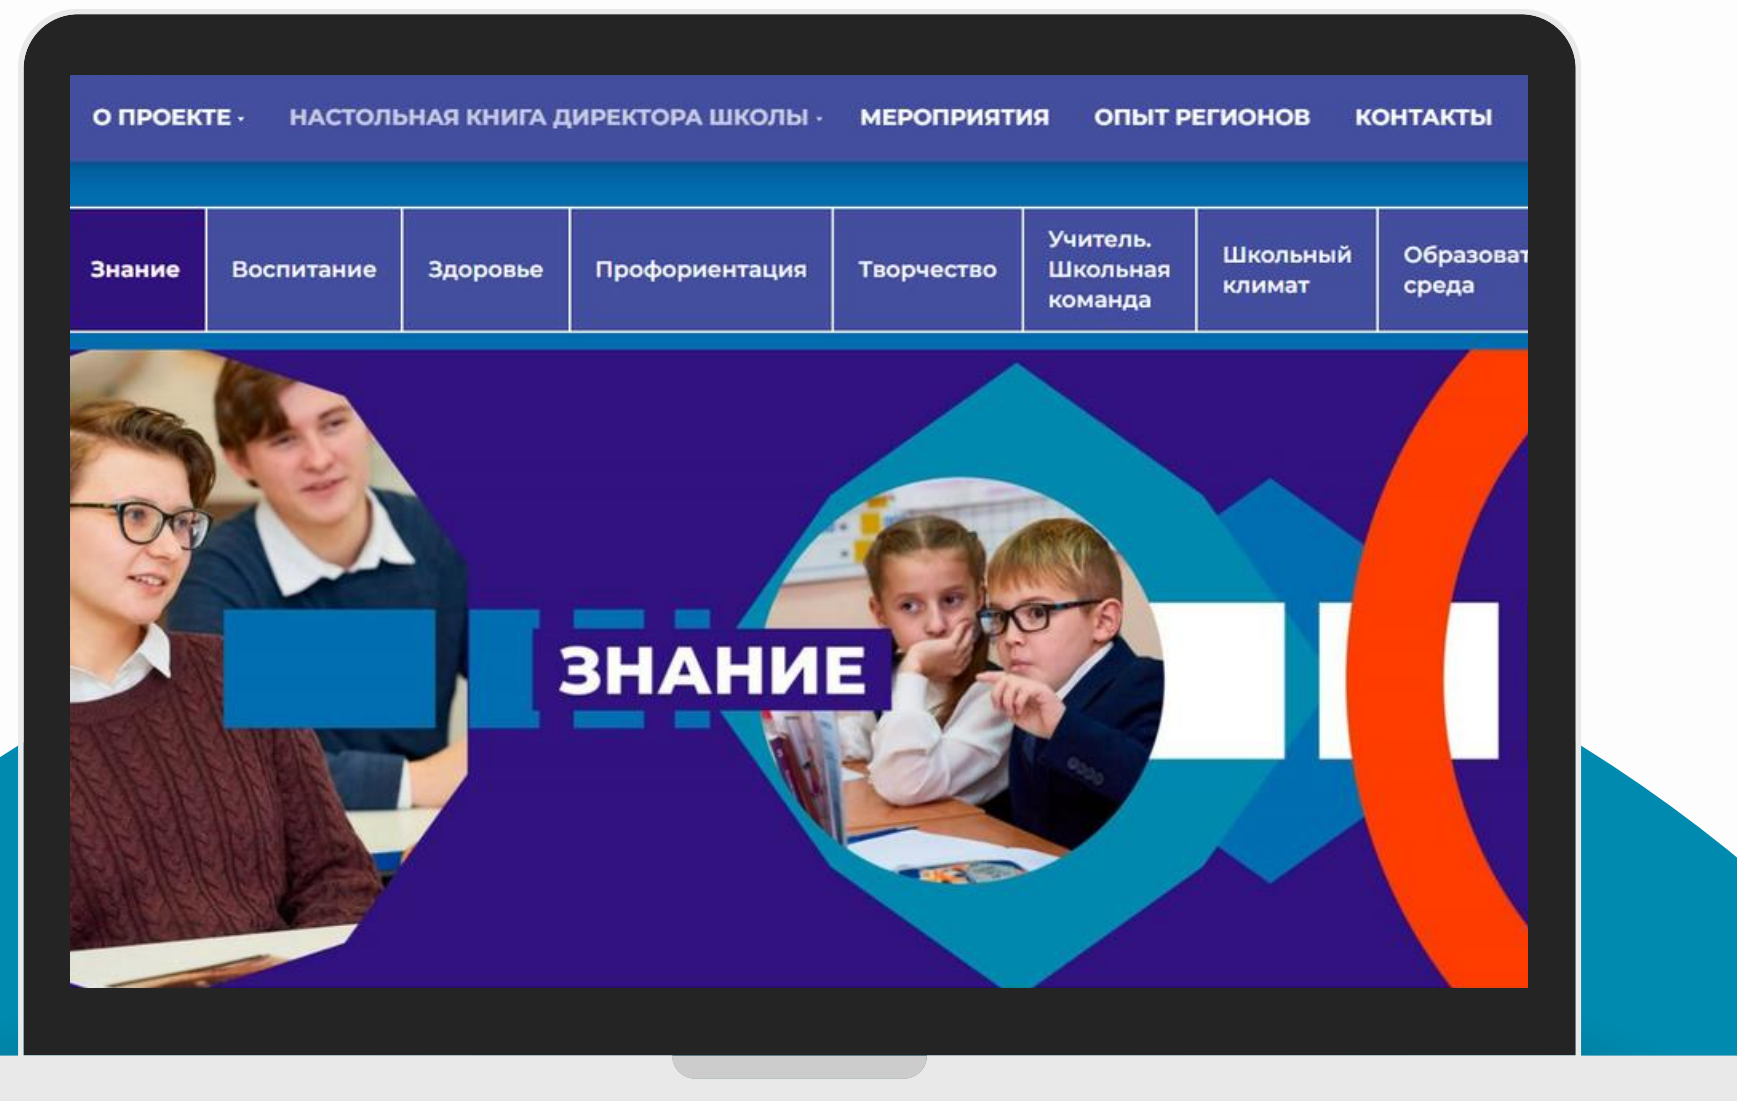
О ПРОЕКТЕ · НАСТОЛЬНАЯ КНИГА ДИРЕКТОРА ШКОЛЫ · МЕРОПРИЯТИЯ ОПЫТ РЕГИОНОВ КОНТАКТЫ

| Знание | Воспитание | Здоровье | Профориентация | Творчество | Учитель. Школьная команда | Школьный климат | Образоват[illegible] среда |
|---|---|---|---|---|---|---|---|

ЗНАНИЕ